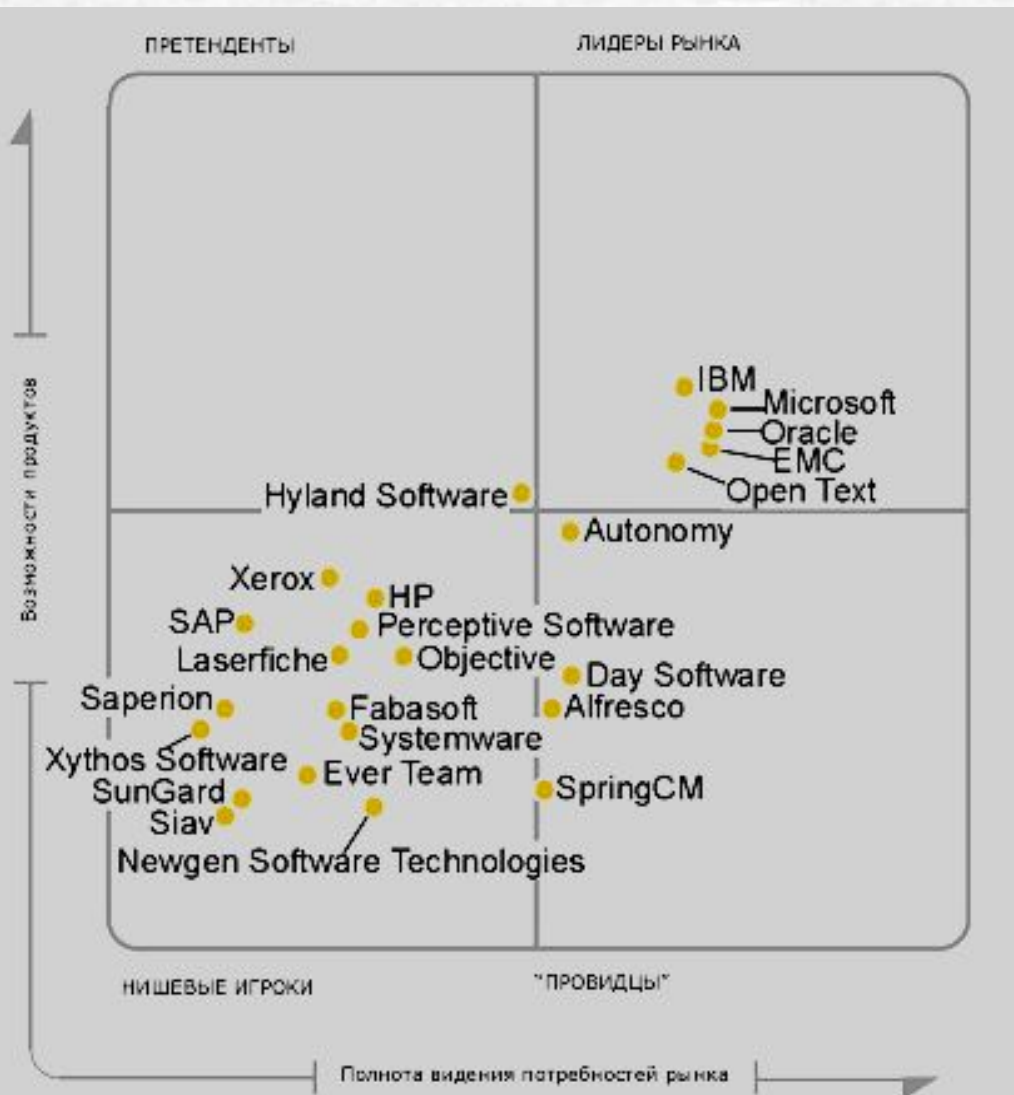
ПРЕТЕНДЕНТЫ

ЛИДЕРЫ РЫНКА

Возможности продуктов

IBM
Microsoft
Oracle
EMC
Open Text

Hyland Software

Autonomy

Xerox
HP
SAP
Perceptive Software
Laserfiche
Objective
Day Software
Saperion
Fabasoft
Alfresco
Systemware
Xythos Software
Ever Team
SunGard
SpringCM
Siav
Newgen Software Technologies

НИШЕВЫЕ ИГРОКИ

"ПРОВИДЦЫ"

Полнота видения потребностей рынка